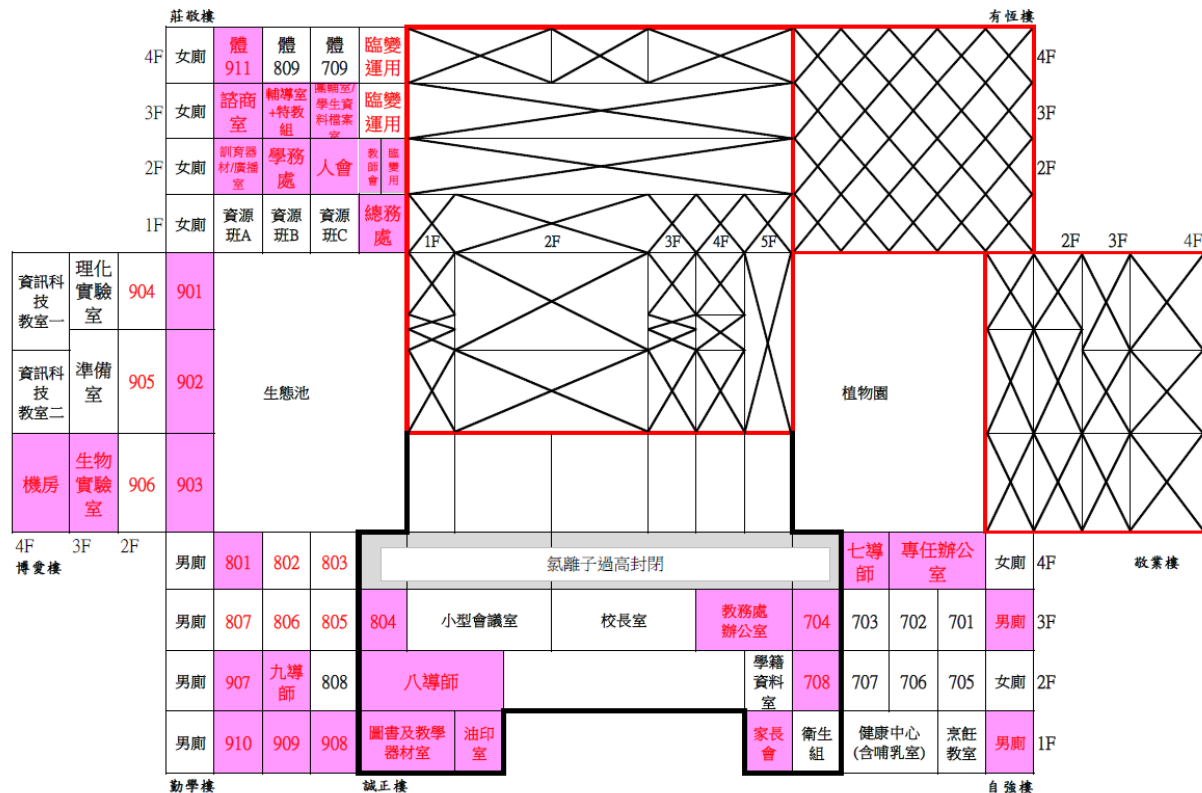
莊敬樓

| 4F | 女廁 | 體 911 | 體 809 | 體 709 | 臨變運用 |
|---|---|---|---|---|---|
| 3F | 女廁 | 諮商室 | 輔導室+特教組 | 團輔室/學生資料檔案室 | 臨變運用 |
| 2F | 女廁 | 訓育器材/廣播室 | 學務處 | 人會 | 教師會 臨變用 |
| 1F | 女廁 | 資源班A | 資源班B | 資源班C | 總務處 |

有恆樓

4F
3F
2F

1F 2F 3F 4F 5F

2F 3F 4F

| 資訊科技教室一 | 理化實驗室 | 904 | 901 |
|---|---|---|---|
| 資訊科技教室二 | 準備室 | 905 | 902 |
| 機房 | 生物實驗室 | 906 | 903 |

4F 3F 2F
博愛樓

生態池

植物園

氯離子過高封閉

| 男廁 | 801 | 802 | 803 |
|---|---|---|---|
| 男廁 | 807 | 806 | 805 |
| 男廁 | 907 | 九導師 | 808 |
| 男廁 | 910 | 909 | 908 |

804 小型會議室 校長室 教務處辦公室 704

八導師 學籍資料室 708

圖書及教學器材室 油印室 家長會 衛生組

| 七導師 | 專任辦公室 | | 女廁 | 4F |
|---|---|---|---|---|
| 703 | 702 | 701 | 男廁 | 3F |
| 707 | 706 | 705 | 女廁 | 2F |
| 健康中心(含哺乳室) | | 烹飪教室 | 男廁 | 1F |

敬業樓

勤學樓 誠正樓 自強樓